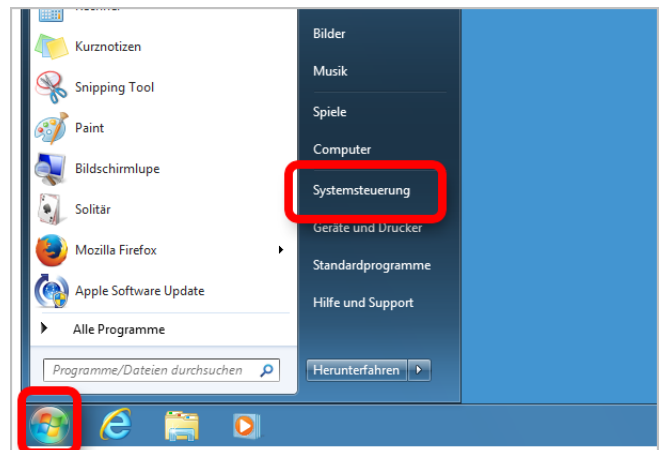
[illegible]

Kurznotizen

Snipping Tool

Paint

Bildschirmlupe

Solitär

Mozilla Firefox

Apple Software Update

Alle Programme

Programme/Dateien durchsuchen

Bilder

Musik

Spiele

Computer

Systemsteuerung

Geräte und Drucker

Standardprogramme

Hilfe und Support

Herunterfahren